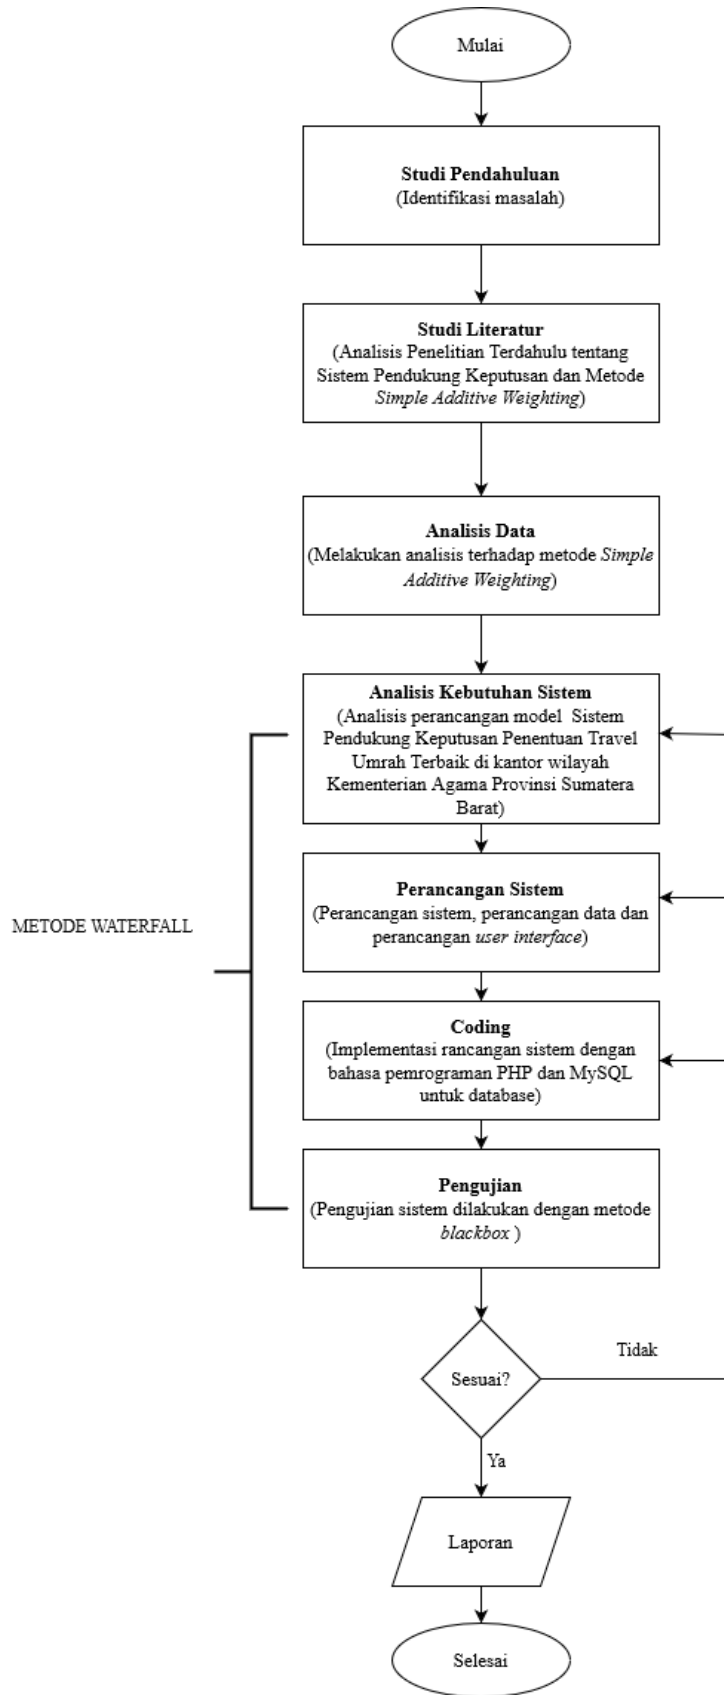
Mulai

Studi Pendahuluan
(Identifikasi masalah)

Studi Literatur
(Analisis Penelitian Terdahulu tentang Sistem Pendukung Keputusan dan Metode Simple Additive Weighting)

Analisis Data
(Melakukan analisis terhadap metode Simple Additive Weighting)

METODE WATERFALL

Analisis Kebutuhan Sistem
(Analisis perancangan model Sistem Pendukung Keputusan Penentuan Travel Umrah Terbaik di kantor wilayah Kementerian Agama Provinsi Sumatera Barat)

Perancangan Sistem
(Perancangan sistem, perancangan data dan perancangan user interface)

Coding
(Implementasi rancangan sistem dengan bahasa pemrograman PHP dan MySQL untuk database)

Pengujian
(Pengujian sistem dilakukan dengan metode blackbox )

Sesuai?

Tidak

Ya

Laporan

Selesai